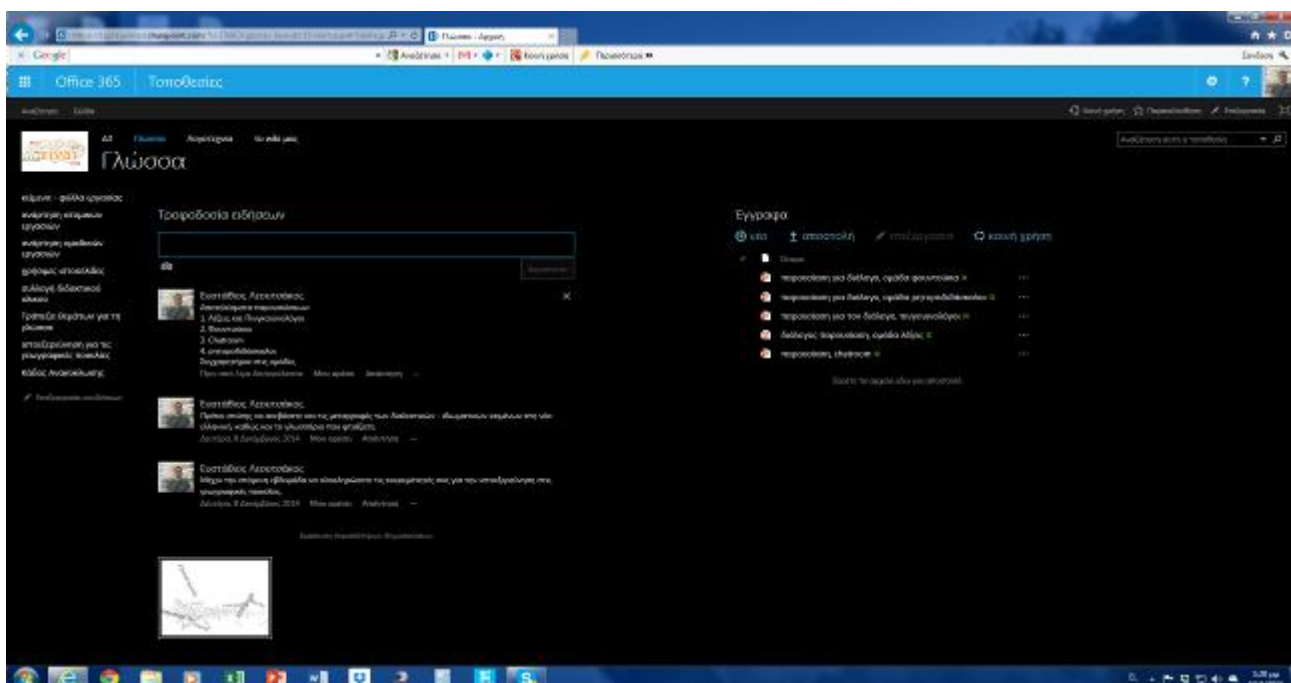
Γλώσσα - Αρχική
Google
Αναζήτηση
Κοινή χρήση
Περισσότερα
Σύνδεση

Office 365 Τοποθεσίες

Αναζήτηση Σελίδα
Κοινή χρήση Παρακολούθηση Επεξεργασία

Αλ Γλώσσα Λογοτεχνία Το σπίτι μας
Γλώσσα
Αναζήτηση αυτής τοποθεσίας

κείμενα - φύλλα εργασίας
ανάρτηση ατομικών εργασιών
ανάρτηση ομαδικών εργασιών
χρήσιμες ιστοσελίδες
συλλογή διδακτικού υλικού
Τράπεζα θεμάτων για τη γλώσσα
αποτελέσματα για τις γλωσσικές ασκήσεις
Κάδος Ανακύκλωσης
Επεξεργασία συνδέσεων

Τροφοδοσία ειδήσεων

Δημοσίευση

Ευστάθιος Λεοντιάδης
Αποτελέσματα παρουσιάσεων
1. Λέξις και Πουγκανολόγοι
2. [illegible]
3. Chatroom
4. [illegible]
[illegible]
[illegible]

Ευστάθιος Λεοντιάδης
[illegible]
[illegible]
Δευτέρα, 8 Δεκεμβρίου 2014 Μου αρέσει Απάντηση ...

Ευστάθιος Λεοντιάδης
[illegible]
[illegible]
Δευτέρα, 8 Δεκεμβρίου 2014 Μου αρέσει Απάντηση ...

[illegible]

Έγγραφα
νέο αποστολή επεξεργασία κοινή χρήση
Όνομα
παρουσίαση για διάλογο, ομάδα φουντούκια
παρουσίαση για διάλογο, ομάδα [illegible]
παρουσίαση για τον διάλογο, πουγκανολόγοι
διάλογος παρουσίαση, ομάδα Λέξις
παρουσίαση chatroom
Σύρετε τα αρχεία εδώ για αποστολή